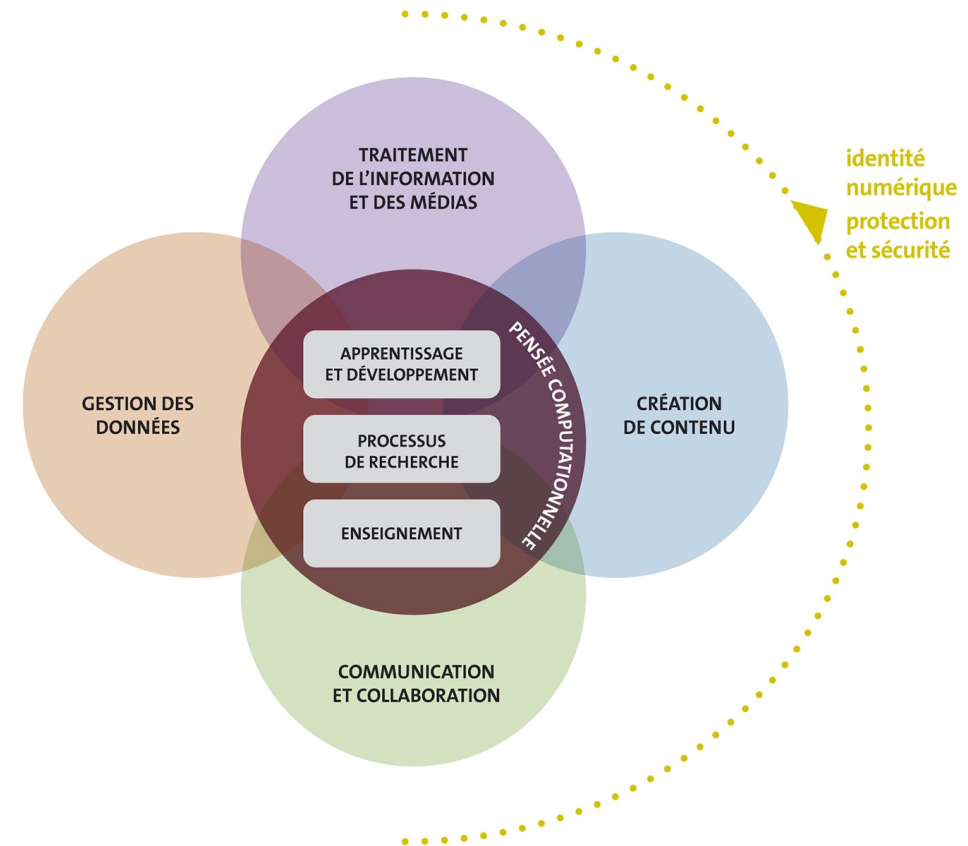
identité numérique
protection et sécurité

TRAITEMENT DE L'INFORMATION ET DES MÉDIAS

GESTION DES DONNÉES

APPRENTISSAGE ET DÉVELOPPEMENT

PROCESSUS DE RECHERCHE

ENSEIGNEMENT

PENSÉE COMPUTATIONNELLE

CRÉATION DE CONTENU

COMMUNICATION ET COLLABORATION